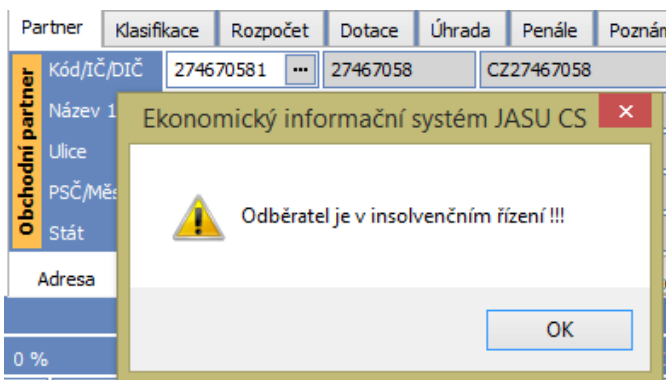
Partner | Klasifikace | Rozpočet | Dotace | Úhrada | Penále | Poznám

Obchodní partner

Kód/IČ/DIČ 274670581 ··· 27467058 CZ27467058

Název 1

Ulice

PSČ/Měs

Stát

Adresa

0 %

Ekonomický informační systém JASU CS

×

Odběratel je v insolvenčním řízení !!!

OK